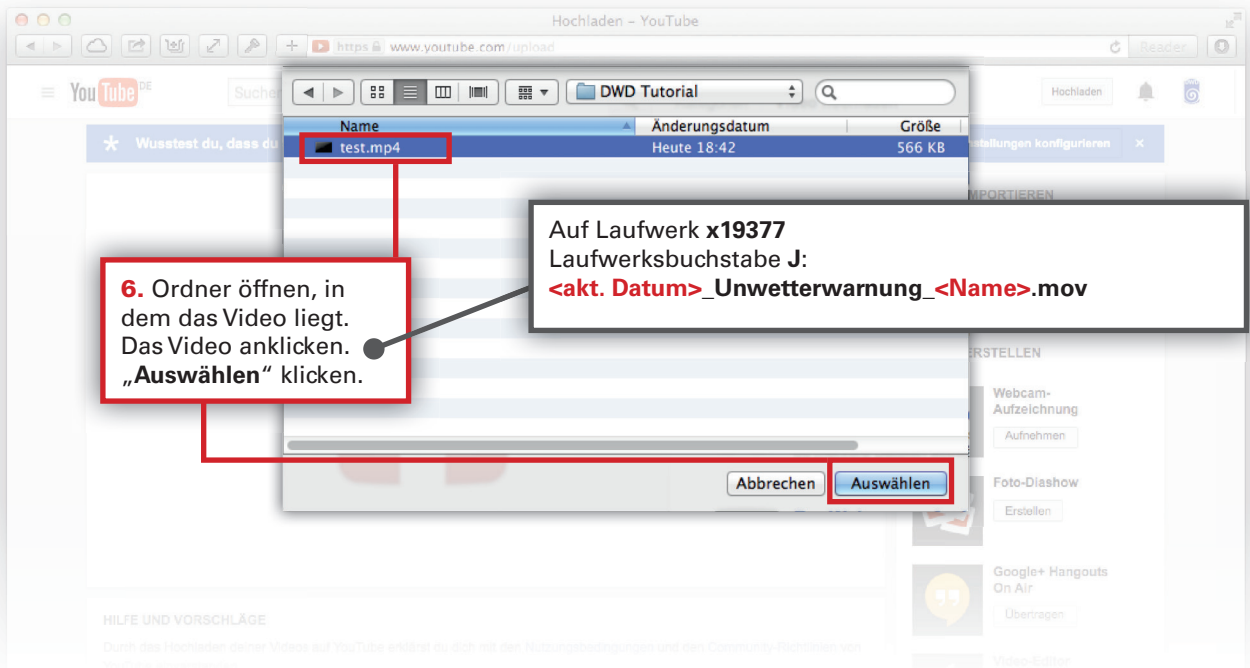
Hochladen – YouTube

https www.youtube.com/upload

Reader

YouTube DE

Suchen

Hochladen

Wusstest du, dass du

Einstellungen konfigurieren

DWD Tutorial

| Name | Änderungsdatum | Größe |
|---|---|---|
| test.mp4 | Heute 18:42 | 566 KB |

Auf Laufwerk **x19377**
Laufwerksbuchstabe **J**:
**<akt. Datum>_Unwetterwarnung_<Name>.mov**

**6.** Ordner öffnen, in dem das Video liegt. Das Video anklicken. „**Auswählen**“ klicken.

IMPORTIEREN

ERSTELLEN

Webcam-Aufzeichnung

Aufnehmen

Abbrechen

Auswählen

Foto-Diashow

Erstellen

Google+ Hangouts On Air

Übertragen

HILFE UND VORSCHLÄGE

Durch das Hochladen deiner Videos auf YouTube erklärst du dich mit den Nutzungsbedingungen und den Community-Richtlinien von

Video-Editor